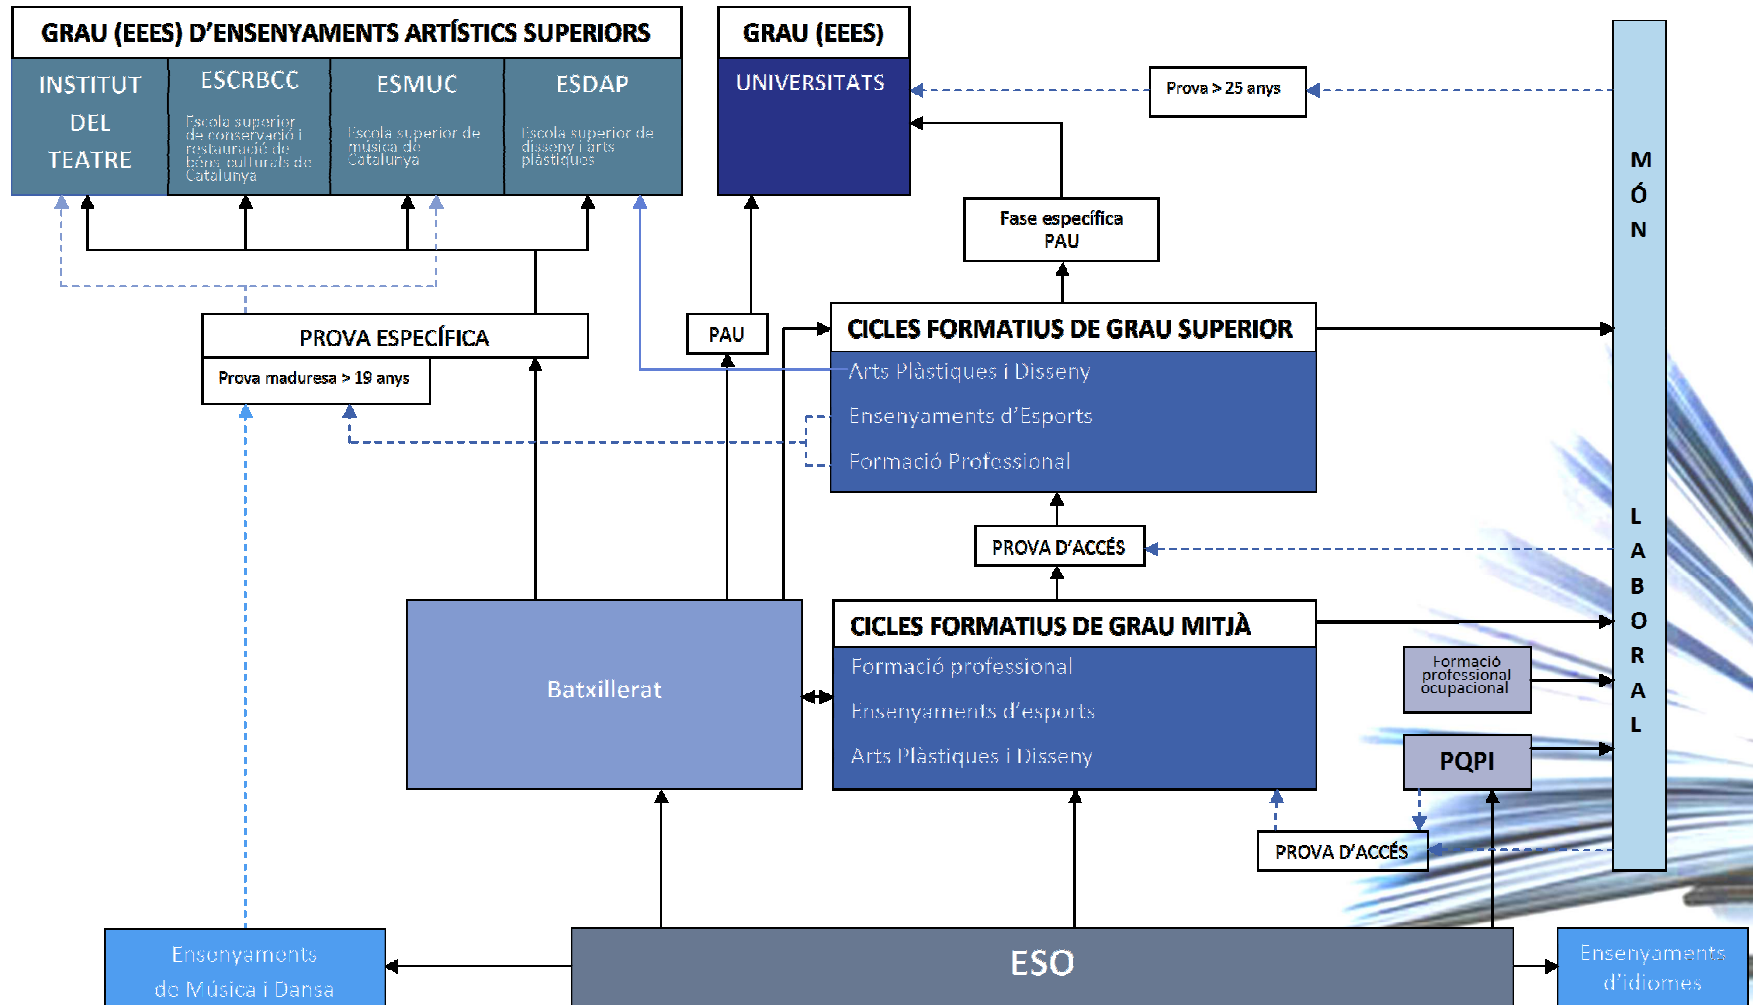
GRAU (EEES) D'ENSENYAMENTS ARTÍSTICS SUPERIORS

INSTITUT DEL TEATRE

ESCRBCC

Escola superior de conservació i restauració de béns culturals de Catalunya

ESMUC

Escola superior de música de Catalunya

ESDAP

Escola superior de disseny i arts plàstiques

GRAU (EEES)

UNIVERSITATS

Prova > 25 anys

M Ó N

Fase específica PAU

PROVA ESPECÍFICA

Prova maduresa > 19 anys

PAU

CICLES FORMATIUS DE GRAU SUPERIOR

Arts Plàstiques i Disseny

Ensenyaments d'Esports

Formació Professional

PROVA D'ACCÉS

L A B O R A L

Batxillerat

CICLES FORMATIUS DE GRAU MITJÀ

Formació professional

Ensenyaments d'esports

Arts Plàstiques i Disseny

Formació professional ocupacional

PQPI

PROVA D'ACCÉS

Ensenyaments de Música i Dansa

ESO

Ensenyaments d'idiomes